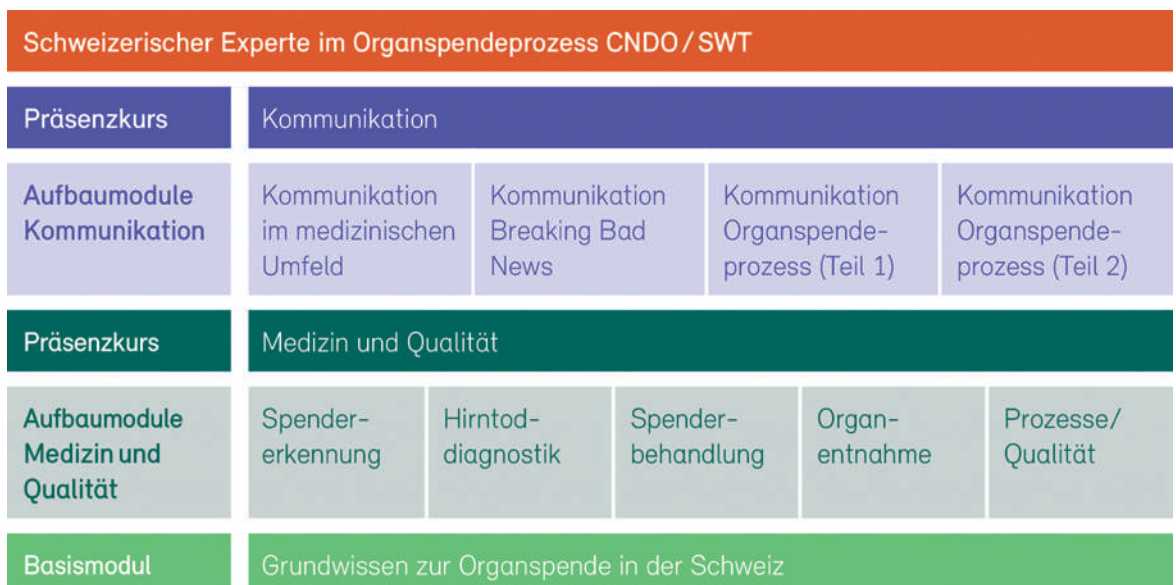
Schweizerischer Experte im Organspendeprozess CNDO / SWT

Präsenzkurs | Kommunikation

Aufbaumodule Kommunikation | Kommunikation im medizinischen Umfeld | Kommunikation Breaking Bad News | Kommunikation Organspendeprozess (Teil 1) | Kommunikation Organspendeprozess (Teil 2)

Präsenzkurs | Medizin und Qualität

Aufbaumodule Medizin und Qualität | Spendererkennung | Hirntoddiagnostik | Spenderbehandlung | Organentnahme | Prozesse/ Qualität

Basismodul | Grundwissen zur Organspende in der Schweiz